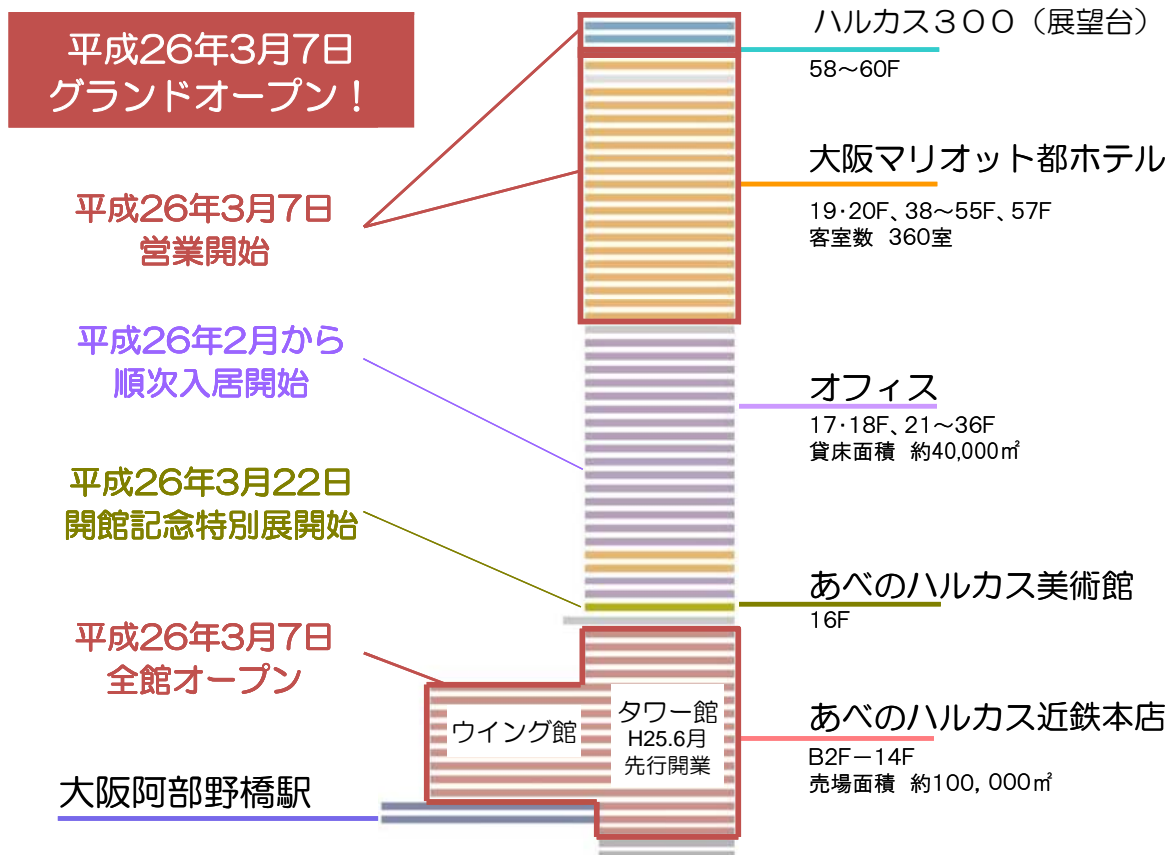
平成26年3月7日
グランドオープン！

ハルカス３００（展望台）
58～60F

平成26年3月7日
営業開始

大阪マリオット都ホテル
19･20F、38～55F、57F
客室数 360室

平成26年2月から
順次入居開始

オフィス
17･18F、21～36F
貸床面積 約40,000㎡

平成26年3月22日
開館記念特別展開始

あべのハルカス美術館
16F

平成26年3月7日
全館オープン

ウイング館

タワー館
H25.6月
先行開業

あべのハルカス近鉄本店
B2F－14F
売場面積 約100，000㎡

大阪阿部野橋駅